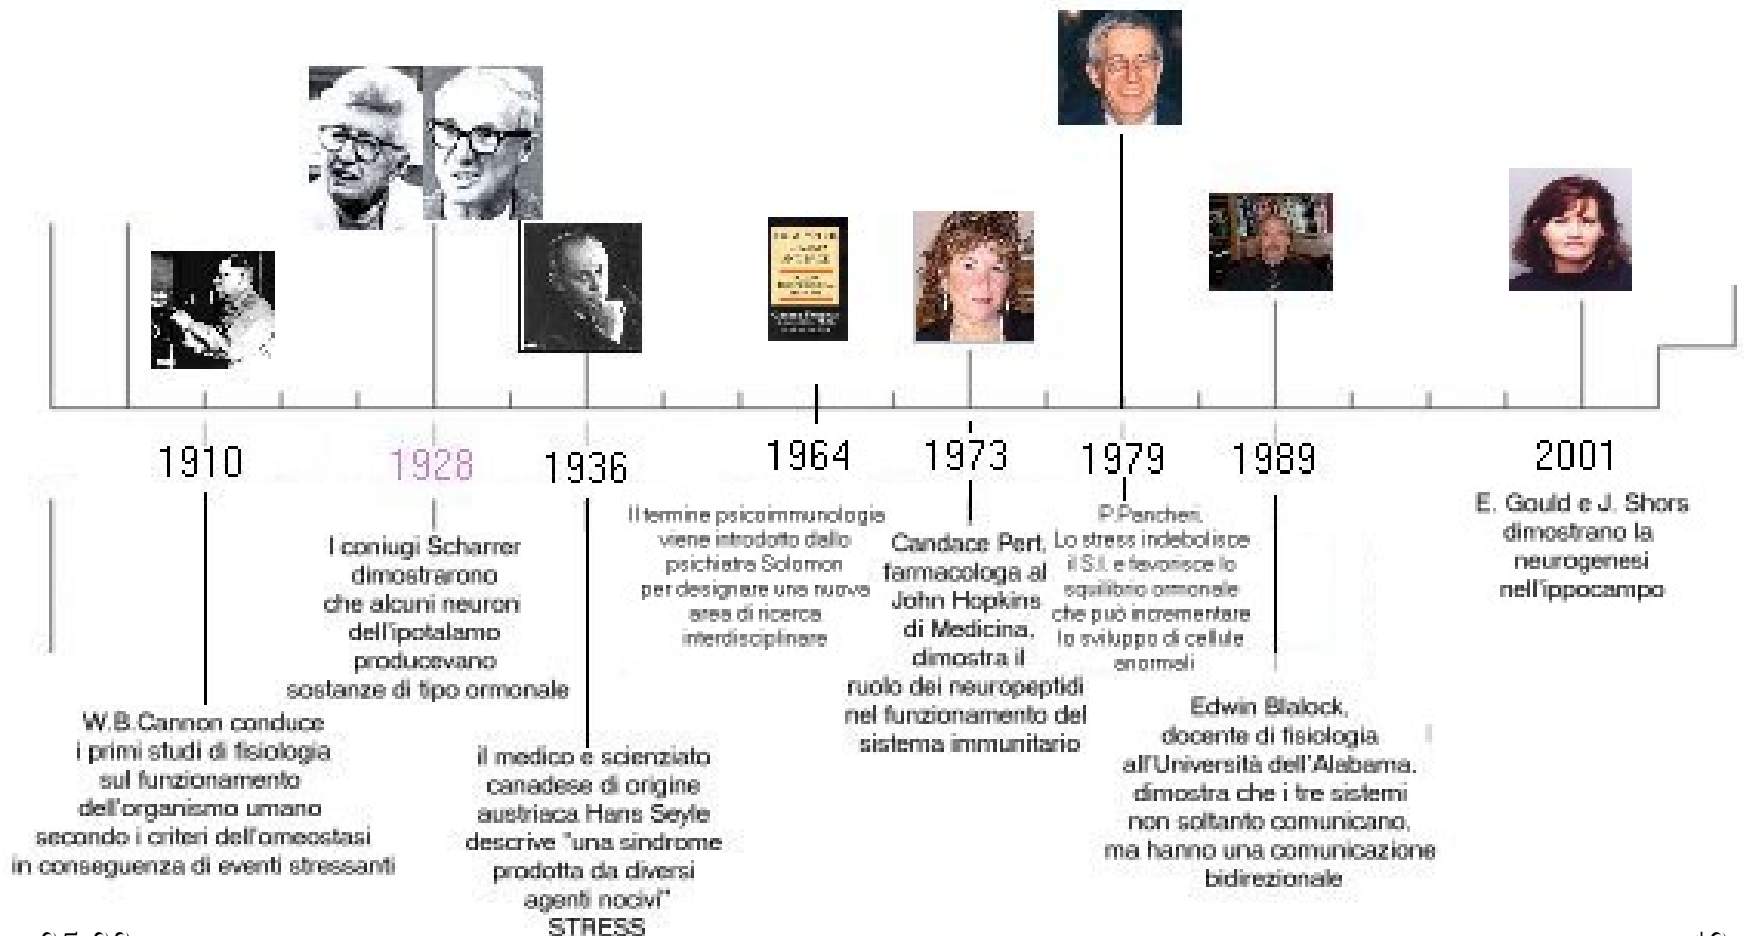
1910

1928

1936

1964

1973

1979

1989

2001

I coniugi Scharrer dimostrarono che alcuni neuroni dell'ipotalamo producevano sostanze di tipo ormonale

Il termine psicoimmunologia viene introdotto dallo psichiatra Solomon per designare una nuova area di ricerca interdisciplinare

Candace Pert, farmacologa al John Hopkins di Medicina, dimostra il ruolo dei neuropeptidi nel funzionamento del sistema immunitario

P.Pancheri. Lo stress indebolisce il S.I. e favorisce lo squilibrio ormonale che può incrementare lo sviluppo di cellule anormali

E. Gould e J. Shors dimostrano la neurogenesi nell'ippocampo

W.B.Cannon conduce i primi studi di fisiologia sul funzionamento dell'organismo umano secondo i criteri dell'omeostasi in conseguenza di eventi stressanti

il medico e scienziato canadese di origine austriaca Hans Seyle descrive "una sindrome prodotta da diversi agenti nocivi" STRESS

Edwin Blalock, docente di fisiologia all'Università dell'Alabama, dimostra che i tre sistemi non soltanto comunicano, ma hanno una comunicazione bidirezionale